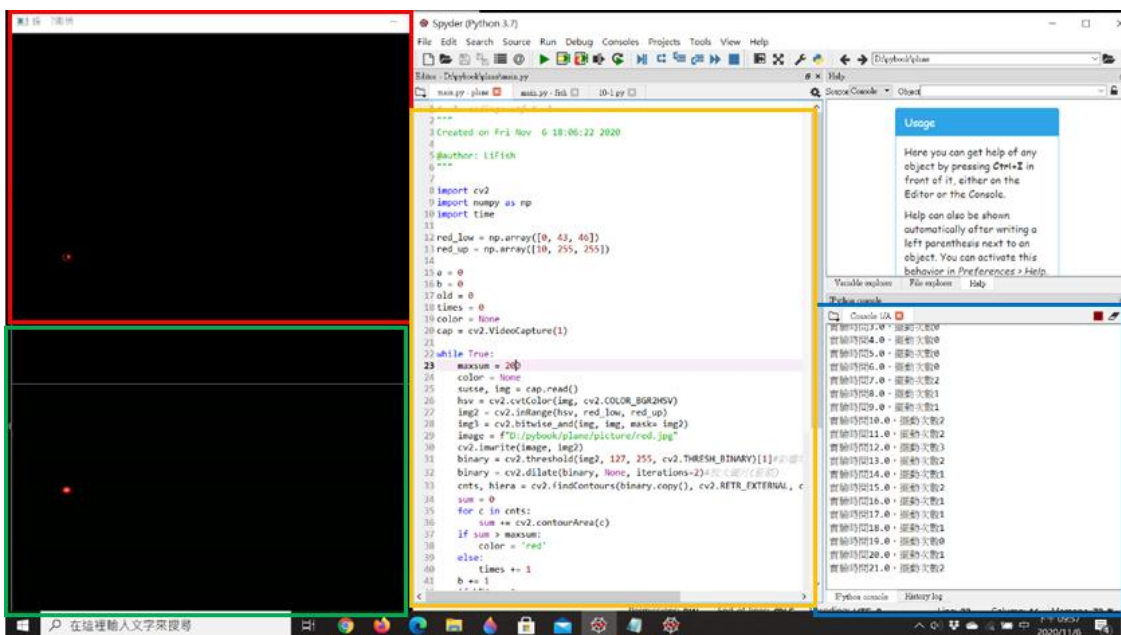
Spyder (Python 3.7)

File Edit Search Source Run Debug Consoles Projects Tools View Help

D:\pybook\plane

Editor - D:\pybook\plane\main.py

main.py - plane | main.py - fish | 10-1.py

Help

Source Console Object

Usage

Here you can get help of any object by pressing Ctrl+I in front of it, either on the Editor or the Console.

Help can also be shown automatically after writing a left parenthesis next to an object. You can activate this behavior in Preferences > Help.

Variable explorer | File explorer | Help

Python console

Console 1/A

```
2 """
3 Created on Fri Nov  6 18:06:22 2020
4
5 @author: Lifish
6 """
7
8 import cv2
9 import numpy as np
10 import time
11
12 red_low = np.array([0, 43, 46])
13 red_up = np.array([10, 255, 255])
14
15 a = 0
16 b = 0
17 old = 0
18 times = 0
19 color = None
20 cap = cv2.VideoCapture(1)
21
22 while True:
23     maxsum = 200
24     color = None
25     susse, img = cap.read()
26     hsv = cv2.cvtColor(img, cv2.COLOR_BGR2HSV)
27     img2 = cv2.inRange(hsv, red_low, red_up)
28     img3 = cv2.bitwise_and(img, img, mask= img2)
29     image = f"D:/pybook/plane/picture/red.jpg"
30     cv2.imwrite(image, img2)
31     binary = cv2.threshold(img2, 127, 255, cv2.THRESH_BINARY)[1]
32     binary = cv2.dilate(binary, None, iterations=2)
33     cnts, hiera = cv2.findContours(binary.copy(), cv2.RETR_EXTERNAL, c
34     sum = 0
35     for c in cnts:
36         sum += cv2.contourArea(c)
37     if sum > maxsum:
38         color = 'red'
39     else:
40         times += 1
41     b += 1
```

實驗時間4.0，振動次數0
實驗時間5.0，振動次數0
實驗時間6.0，振動次數0
實驗時間7.0，振動次數2
實驗時間8.0，振動次數1
實驗時間9.0，振動次數1
實驗時間10.0，振動次數2
實驗時間11.0，振動次數2
實驗時間12.0，振動次數3
實驗時間13.0，振動次數2
實驗時間14.0，振動次數1
實驗時間15.0，振動次數2
實驗時間16.0，振動次數1
實驗時間17.0，振動次數1
實驗時間18.0，振動次數1
實驗時間19.0，振動次數0
實驗時間20.0，振動次數1
實驗時間21.0，振動次數2

Python console | History log

在這裡輸入文字來搜尋

2020/11/6